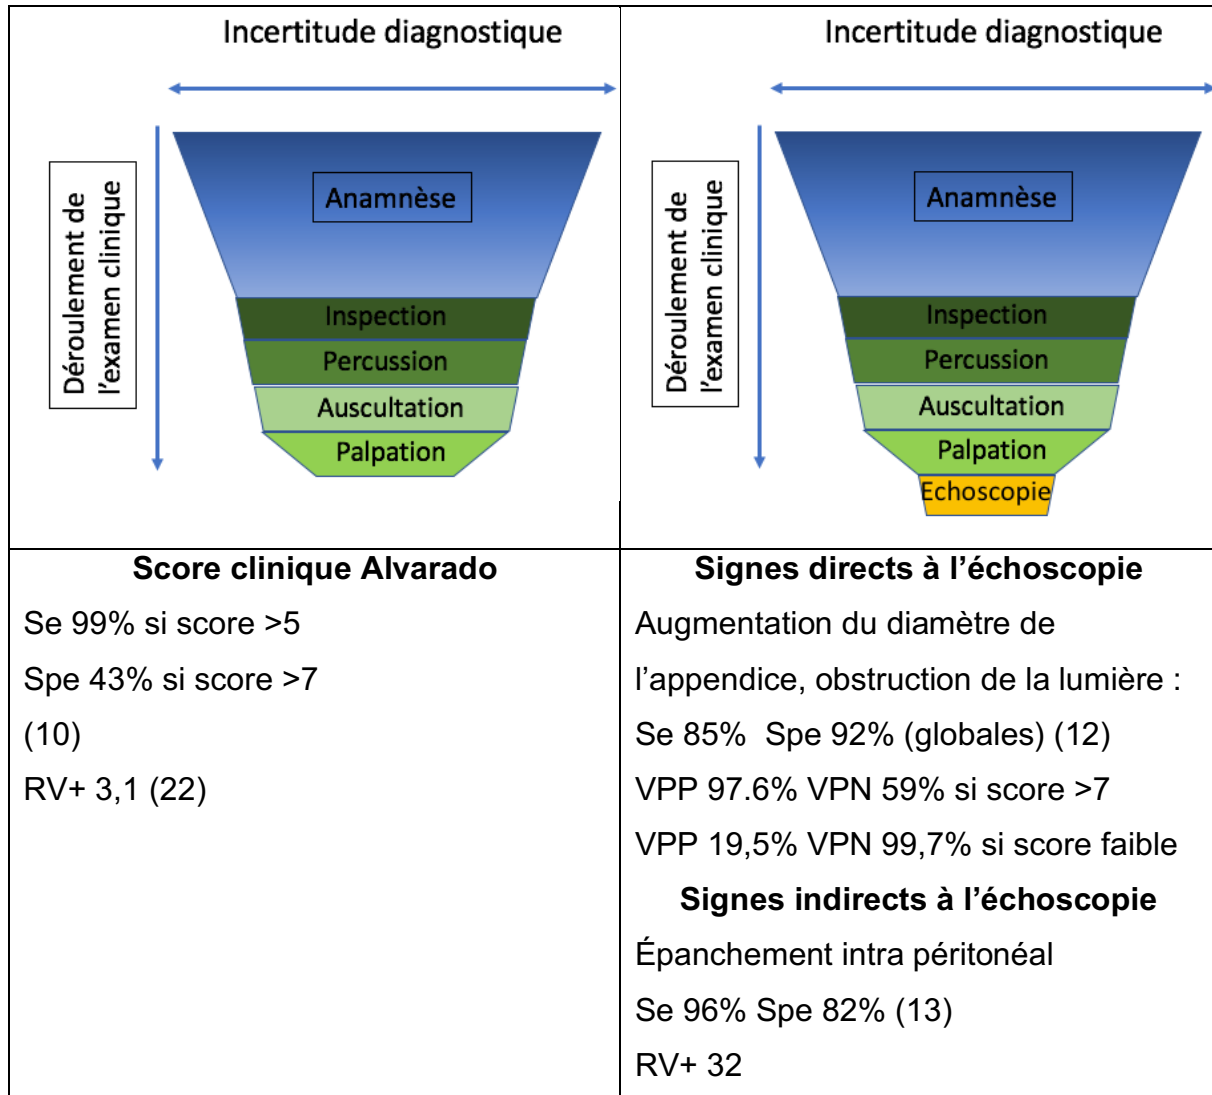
| Incertitude diagnostique<br>Déroulement de l'examen clinique<br>Anamnèse<br>Inspection<br>Percussion<br>Auscultation<br>Palpation | Incertitude diagnostique<br>Déroulement de l'examen clinique<br>Anamnèse<br>Inspection<br>Percussion<br>Auscultation<br>Palpation<br>Echoscopie |
|---|---|
| **Score clinique Alvarado**<br>Se 99% si score >5<br>Spe 43% si score >7<br>(10)<br>RV+ 3,1 (22) | **Signes directs à l'échoscopie**<br>Augmentation du diamètre de l'appendice, obstruction de la lumière :<br>Se 85% Spe 92% (globales) (12)<br>VPP 97.6% VPN 59% si score >7<br>VPP 19,5% VPN 99,7% si score faible<br>**Signes indirects à l'échoscopie**<br>Épanchement intra péritonéal<br>Se 96% Spe 82% (13)<br>RV+ 32 |